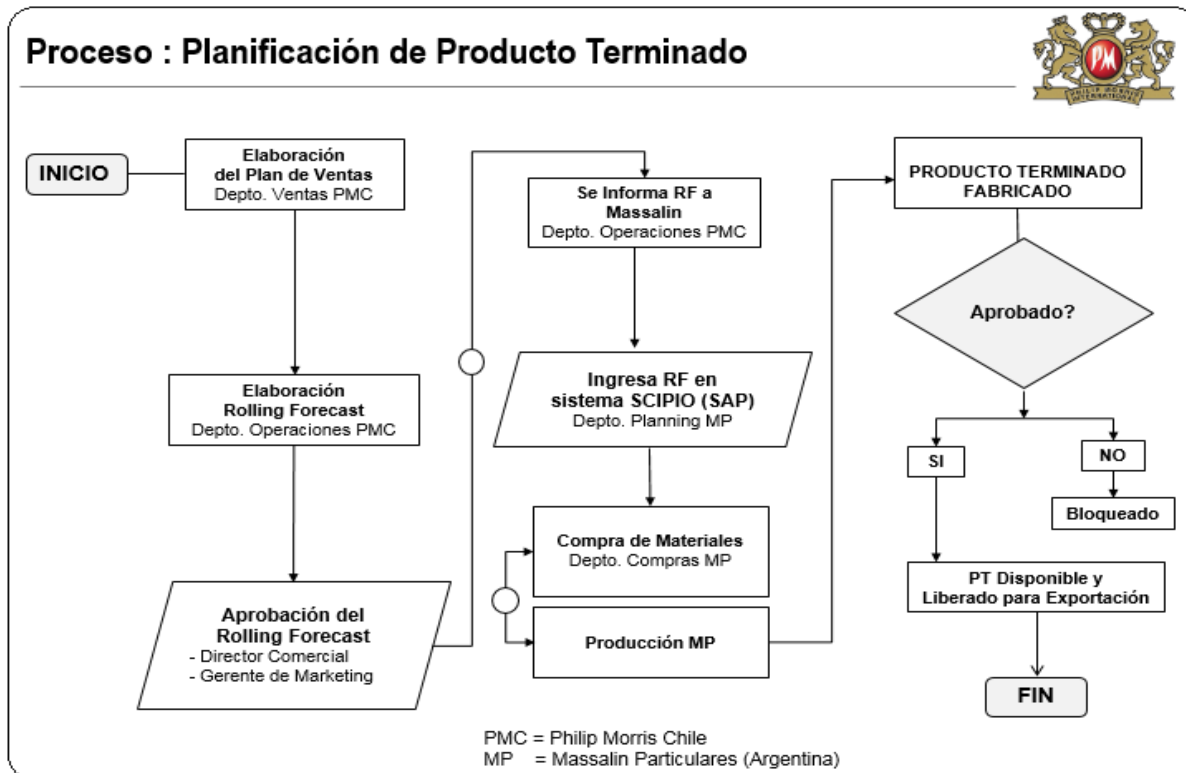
Proceso : Planificación de Producto Terminado

PM

INICIO

Elaboración del Plan de Ventas
Depto. Ventas PMC

Elaboración Rolling Forecast
Depto. Operaciones PMC

Aprobación del Rolling Forecast
- Director Comercial
- Gerente de Marketing

Se Informa RF a Massalin
Depto. Operaciones PMC

Ingresa RF en sistema SCIPIO (SAP)
Depto. Planning MP

Compra de Materiales
Depto. Compras MP

Producción MP

PRODUCTO TERMINADO FABRICADO

Aprobado?

SI

NO

Bloqueado

PT Disponible y Liberado para Exportación

FIN

PMC = Philip Morris Chile
MP = Massalin Particulares (Argentina)